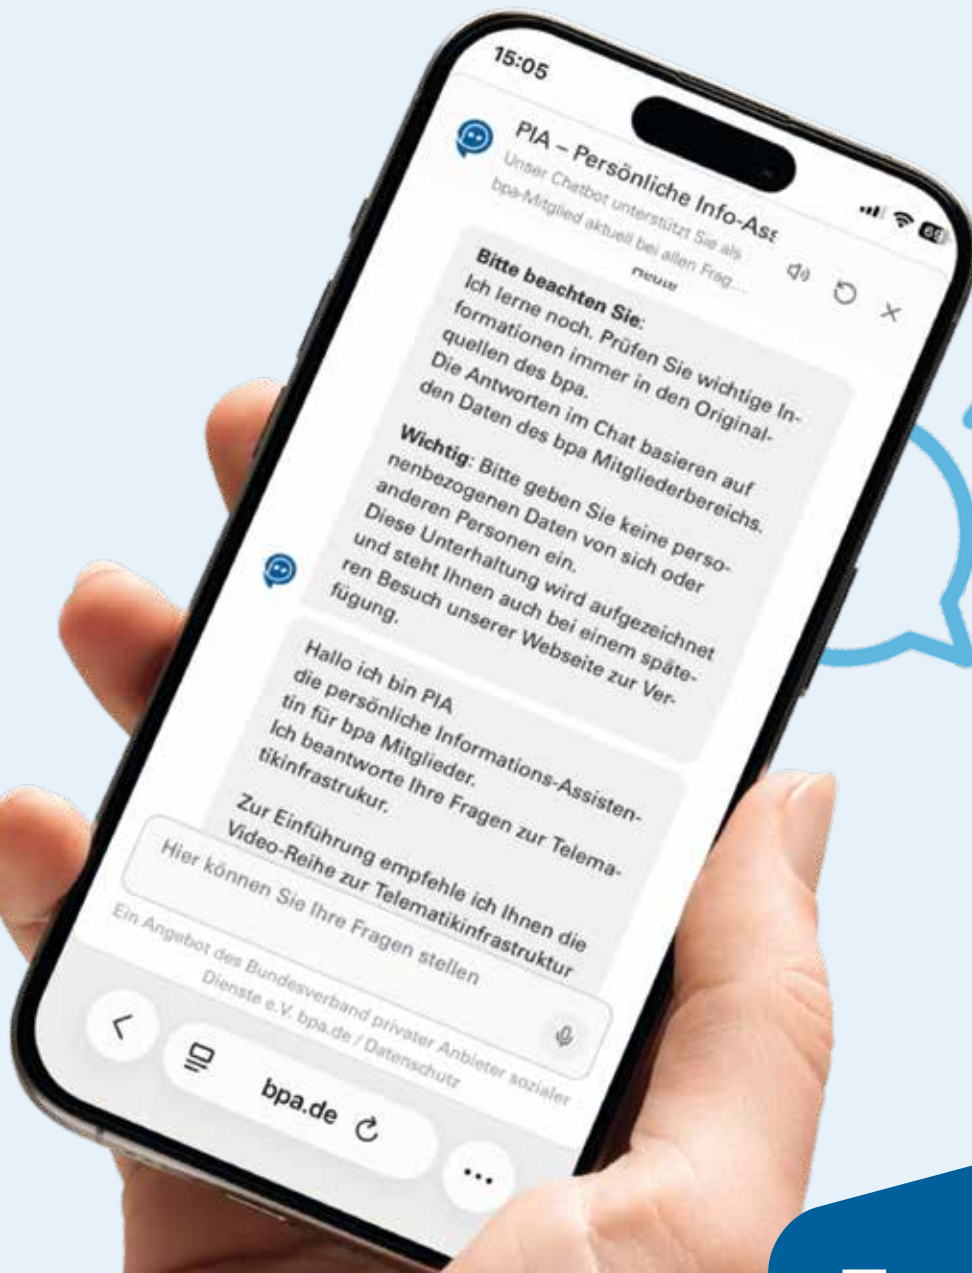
15:05

PIA – Persönliche Info-Ass

Unser Chatbot unterstützt Sie als bpa-Mitglied aktuell bei allen Frag...

Heute

Bitte beachten Sie:
Ich lerne noch. Prüfen Sie wichtige Informationen immer in den Originalquellen des bpa.
Die Antworten im Chat basieren auf den Daten des bpa Mitgliederbereichs.

Wichtig: Bitte geben Sie keine personenbezogenen Daten von sich oder anderen Personen ein.
Diese Unterhaltung wird aufgezeichnet und steht Ihnen auch bei einem späteren Besuch unserer Webseite zur Verfügung.

Hallo ich bin PIA
die persönliche Informations-Assistentin für bpa Mitglieder.
Ich beantworte Ihre Fragen zur Telematikinfrastrukur.

Zur Einführung empfehle ich Ihnen die Video-Reihe zur Telematikinfrastruktur

Hier können Sie Ihre Fragen stellen

Ein Angebot des Bundesverband privater Anbieter sozialer Dienste e.V. bpa.de / Datenschutz

bpa.de

...